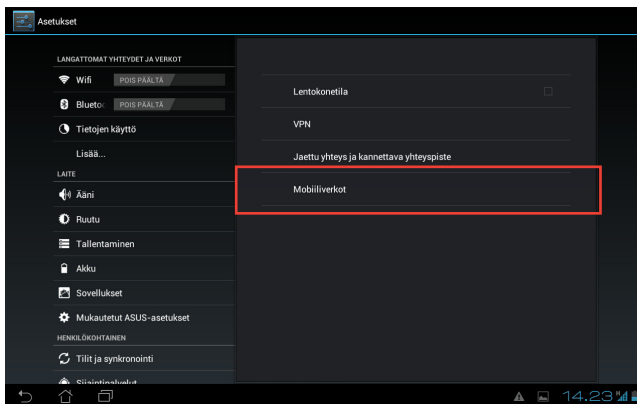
Asetukset

LANGATTOMAT YHTEYDET JA VERKOT

Wifi POIS PÄÄLTÄ

Blueto POIS PÄÄLTÄ

Tietojen käyttö

Lisää...

LAITE

Ääni

Ruutu

Tallentaminen

Akku

Sovellukset

Mukautetut ASUS-asetukset

HENKILÖKOHTAINEN

Tilit ja synkronointi

Sijaintipalvelut

Lentokonetila

VPN

Jaettu yhteys ja kannettava yhteyspiste

Mobiiliverkot

14.23